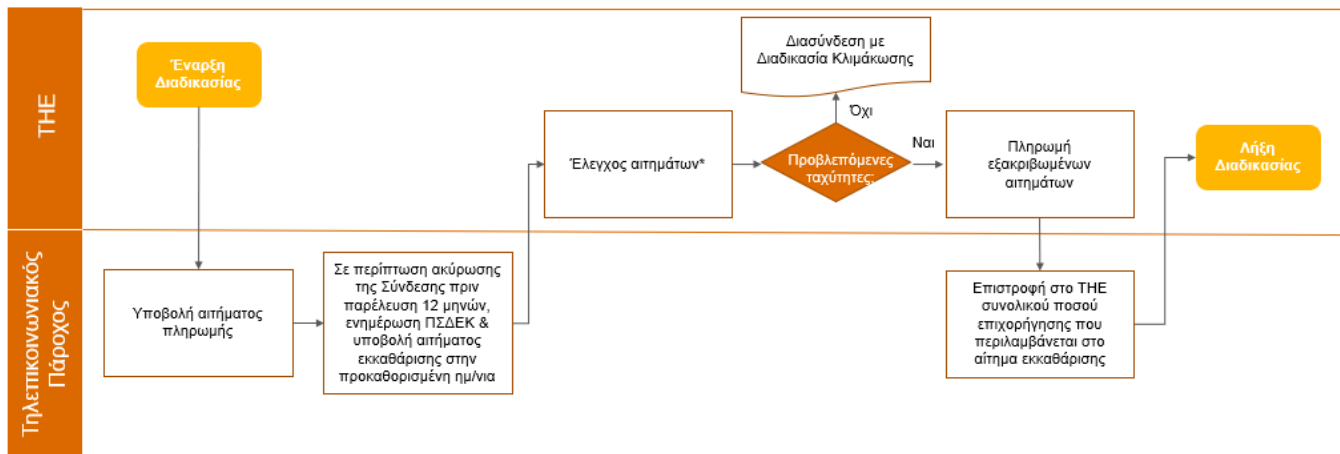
ΤΗΕ

Τηλεπικοινωνιακός Πάροχος

Έναρξη Διαδικασίας

Υποβολή αιτήματος πληρωμής

Σε περίπτωση ακύρωσης της Σύνδεσης πριν παρέλευση 12 μηνών, ενημέρωση ΠΣΔΕΚ & υποβολή αιτήματος εκκαθάρισης στην προκαθορισμένη ημ/νια

Έλεγχος αιτημάτων*

Διασύνδεση με Διαδικασία Κλιμάκωσης

Όχι

Προβλεπόμενες ταχύτητες;

Ναι

Πληρωμή εξακριβωμένων αιτημάτων

Επιστροφή στο ΤΗΕ συνολικού ποσού επιχορήγησης που περιλαμβάνεται στο αίτημα εκκαθάρισης

Λήξη Διαδικασίας